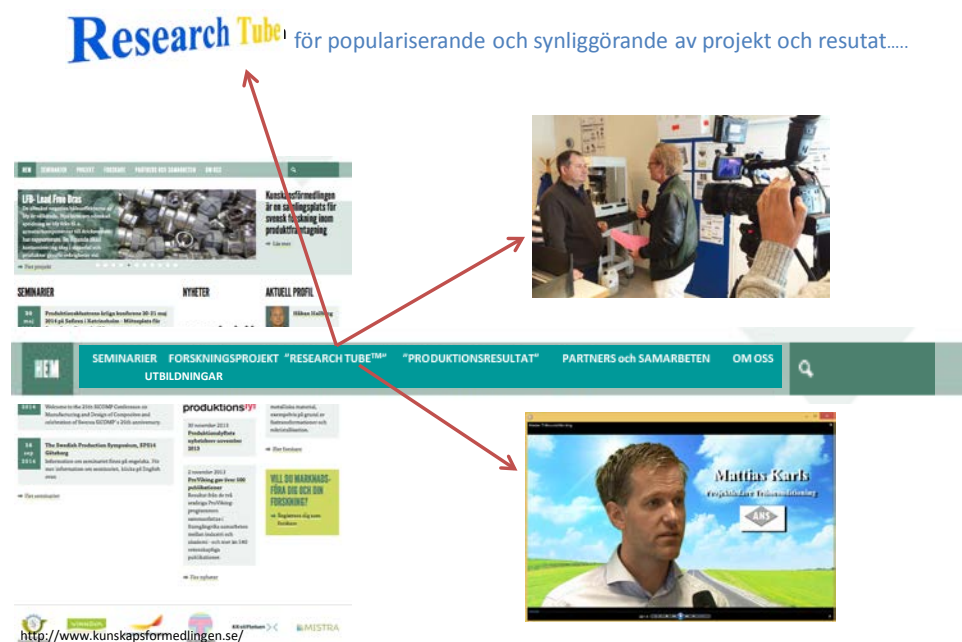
Research Tube för populariserande och synliggörande av projekt och resutat…..

KEM SEMINARIER PROJEKT FORSKARE PARTNERS OCH SAMARBETEN OM OSS

LFB- Lead Free Brass

Kunskapsförmedlingen är en samlingsplats för svensk forskning inom produktframtagning

SEMINARIER

NYHETER

AKTUELL PROFIL

Håkan Hallberg

KEM SEMINARIER FORSKNINGSPROJEKT "RESEARCH TUBE™" "PRODUKTIONSRESULTAT" PARTNERS och SAMARBETEN OM OSS UTBILDNINGAR

Welcome to the 25th SICOMP Conference on Manufacturing and Design of Composites and celebration of Swerea SICOMP's 20th anniversary.

16 sep 2014 The Swedish Production Symposium, SPS14 Göteborg

produktions

VILL DU MARKNADSFÖRA DIG OCH DIN FORSKNING?

Mattias Karls

http://www.kunskapsformedlingen.se/

MISTRA